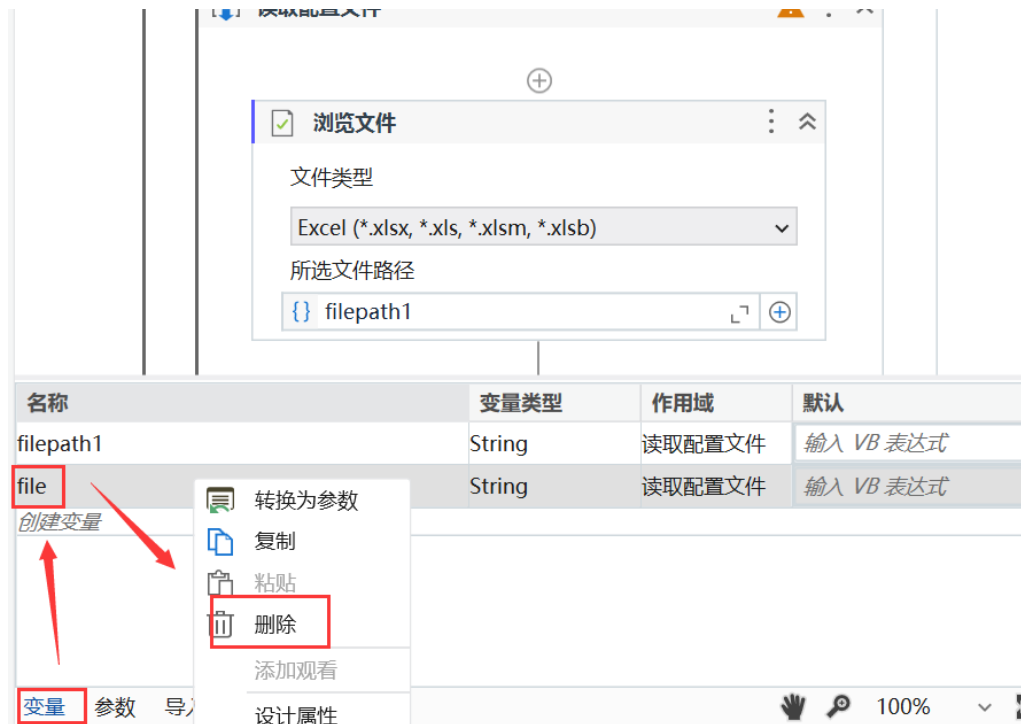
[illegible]

浏览文件

文件类型

Excel (*.xlsx, *.xls, *.xlsm, *.xlsb)

所选文件路径

{} filepath1

| 名称 | 变量类型 | 作用域 | 默认 |
|---|---|---|---|
| filepath1 | String | 读取配置文件 | 输入 VB 表达式 |
| file | String | 读取配置文件 | 输入 VB 表达式 |

创建变量

转换为参数
复制
粘贴
删除
添加观看
设计属性

变量 参数 导入

100%